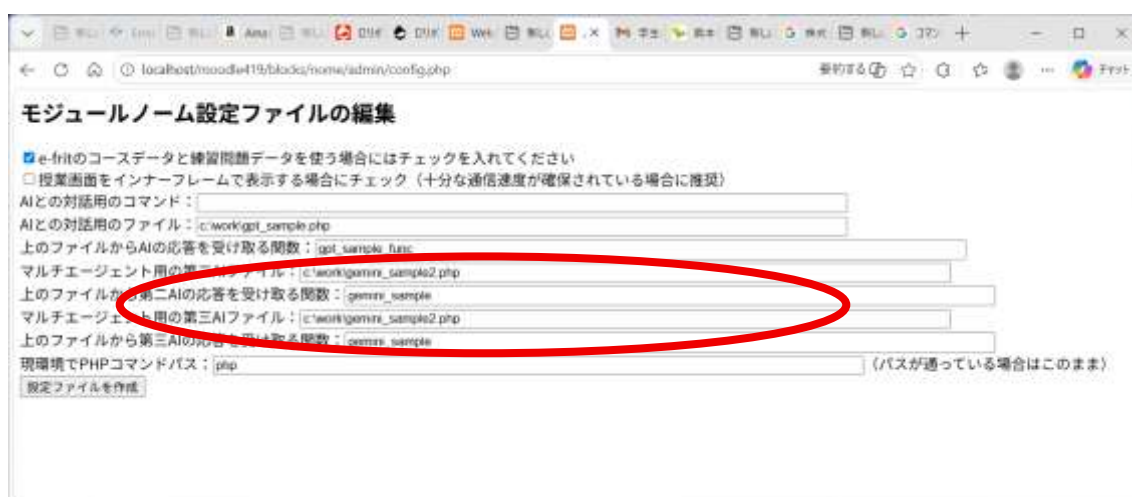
localhost/moodle419/blocks/nome/admin/config.php

モジュールノーム設定ファイルの編集

e-fritのコースデータと練習問題データを使う場合にはチェックを入れてください
授業画面をインナーフレームで表示する場合にチェック（十分な通信速度が確保されている場合に推奨）
AIとの対話用のコマンド：
AIとの対話用のファイル：c:\work\gpt_sample.php
上のファイルからAIの応答を受け取る関数：gpt_sample_func
マルチエージェント用の第二AIファイル：c:\work\gemini_sample2.php
上のファイルから第二AIの応答を受け取る関数：gemini_sample
マルチエージェント用の第三AIファイル：c:\work\gemini_sample2.php
上のファイルから第三AIの応答を受け取る関数：gemini_sample
現環境でPHPコマンドパス：php（パスが通っている場合はこのまま）
設定ファイルを作成